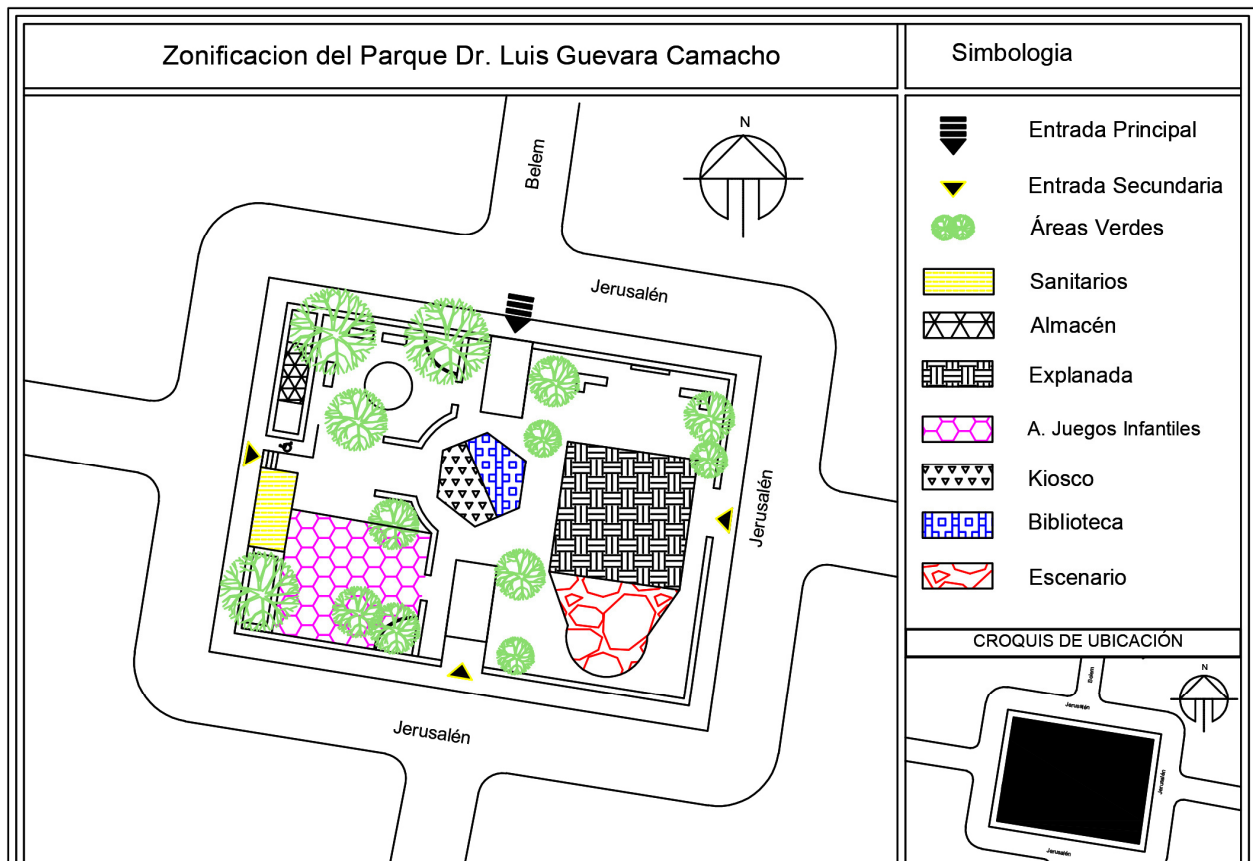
Zonificacion del Parque Dr. Luis Guevara Camacho

Simbologia

Entrada Principal
Entrada Secundaria
Áreas Verdes
Sanitarios
Almacén
Explanada
A. Juegos Infantiles
Kiosco
Biblioteca
Escenario

N

Belem

Jerusalén

Jerusalén

Jerusalén

CROQUIS DE UBICACIÓN

N

Belem

Jerusalén

Jerusalén

Jerusalén